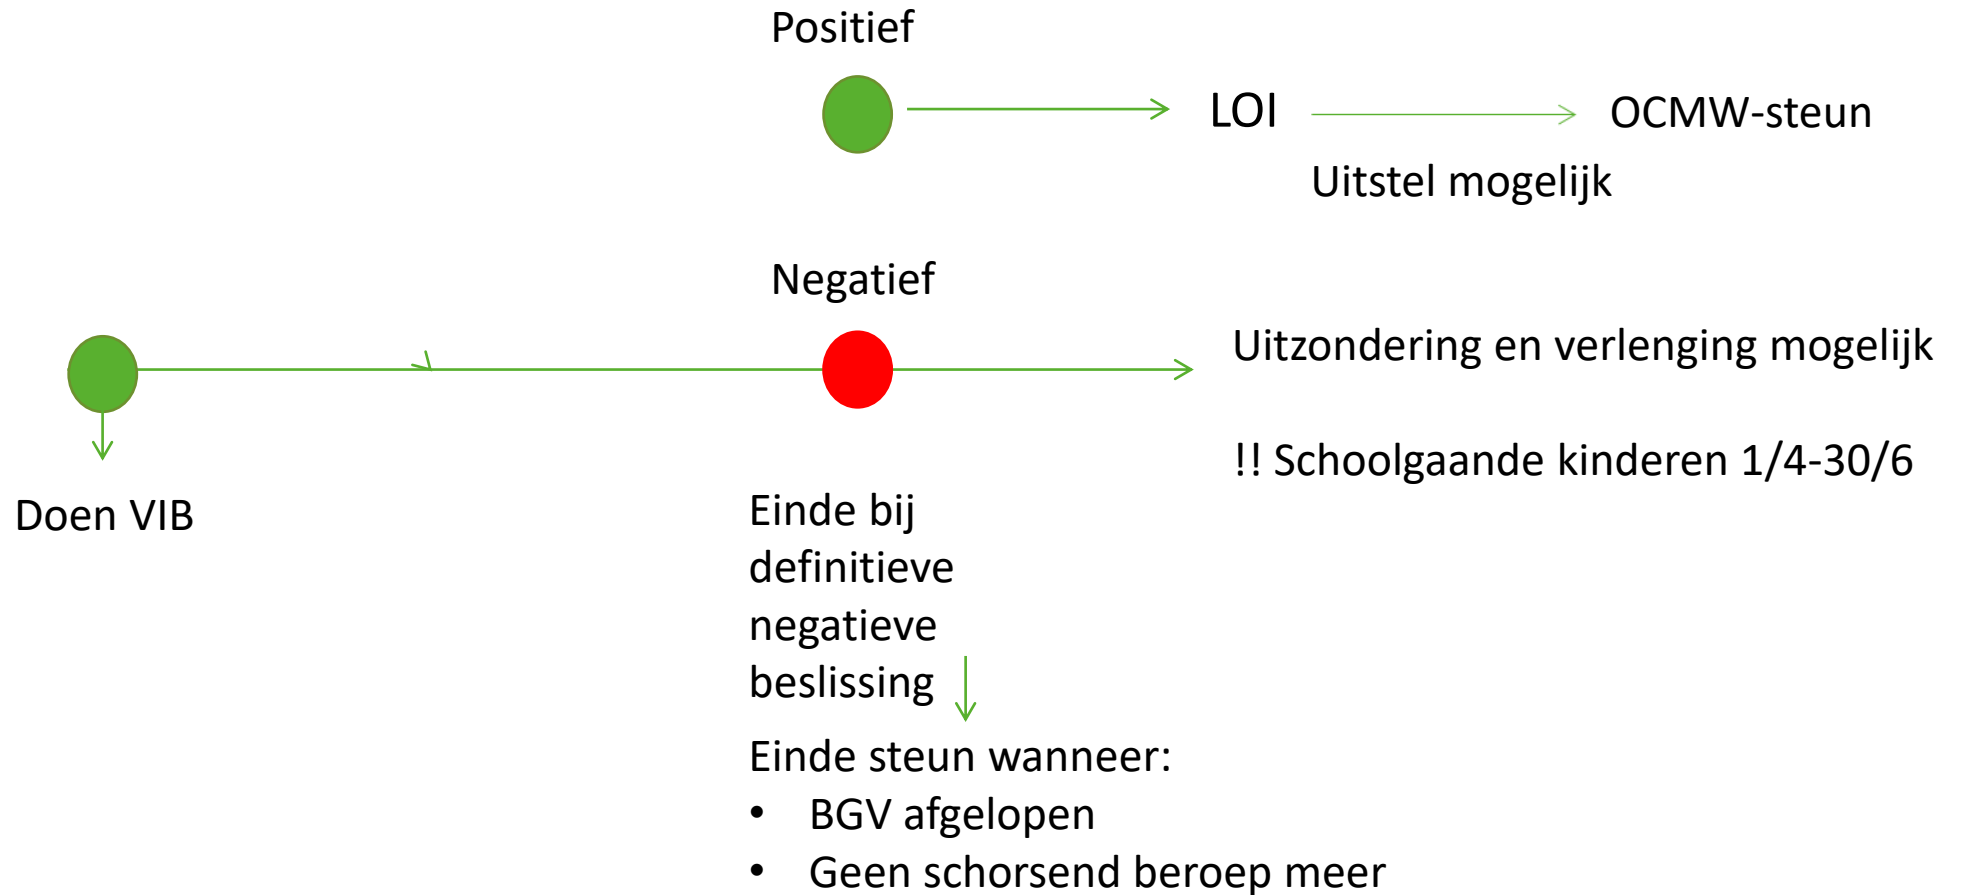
Positief

LOI

OCMW-steun

Uitstel mogelijk

Negatief

Uitzondering en verlenging mogelijk

!! Schoolgaande kinderen 1/4-30/6

Doen VIB

Einde bij definitieve negatieve beslissing

Einde steun wanneer:
• BGV afgelopen
• Geen schorsend beroep meer